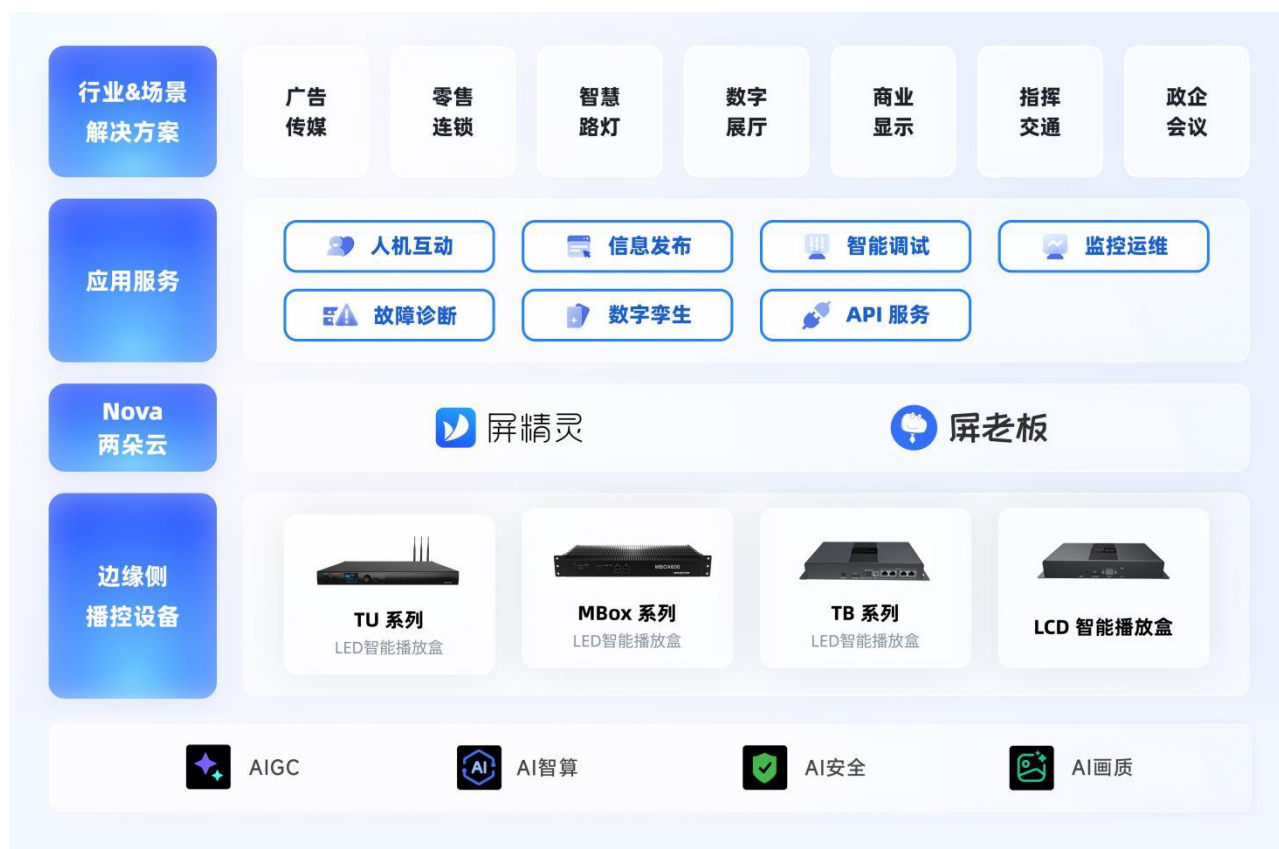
行业&场景
解决方案

广告
传媒

零售
连锁

智慧
路灯

数字
展厅

商业
显示

指挥
交通

政企
会议

应用服务

人机互动

信息发布

智能调试

监控运维

故障诊断

数字孪生

API 服务

Nova
两朵云

屏精灵

屏老板

边缘侧
播控设备

TU 系列
LED智能播放盒

MBOX600

MBox 系列
LED智能播放盒

TB 系列
LED智能播放盒

LCD 智能播放盒

AIGC

AI智算

AI安全

AI画质